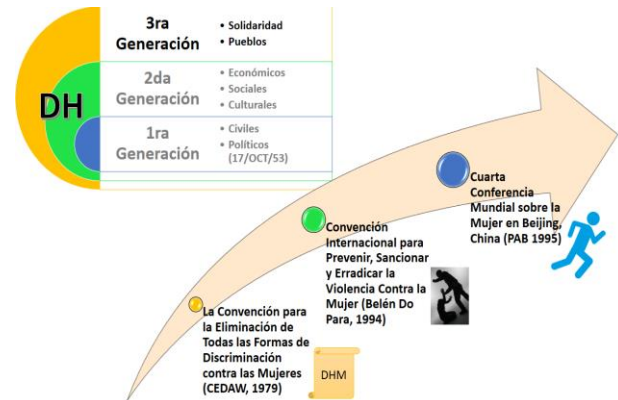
DH

| | |
|---|---|
| 3ra Generación | • Solidaridad • Pueblos |
| 2da Generación | • Económicos • Sociales • Culturales |
| 1ra Generación | • Civiles • Políticos (17/OCT/53) |

Cuarta Conferencia Mundial sobre la Mujer en Beijing, China (PAB 1995)

Convención Internacional para Prevenir, Sancionar y Erradicar la Violencia Contra la Mujer (Belén Do Para, 1994)

La Convención para la Eliminación de Todas las Formas de Discriminación contra las Mujeres (CEDAW, 1979)

DHM